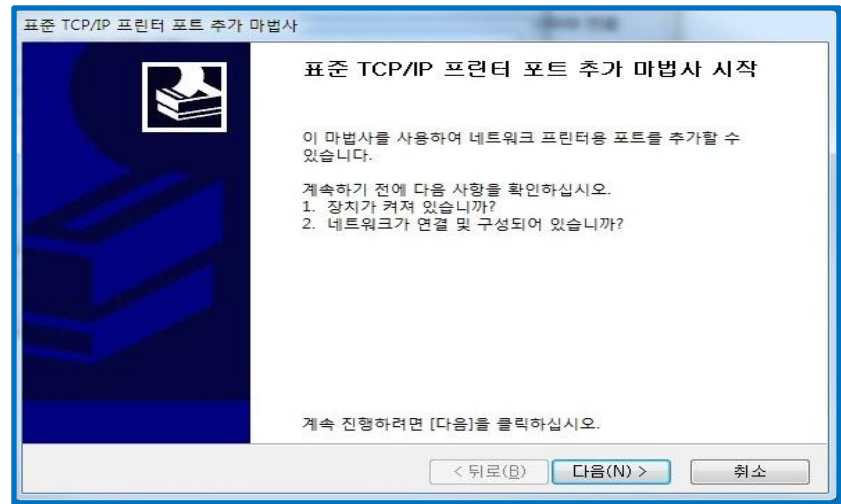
표준 TCP/IP 프린터 포트 추가 마법사

표준 TCP/IP 프린터 포트 추가 마법사 시작

이 마법사를 사용하여 네트워크 프린터용 포트를 추가할 수 있습니다.

계속하기 전에 다음 사항을 확인하십시오.
1. 장치가 켜져 있습니까?
2. 네트워크가 연결 및 구성되어 있습니까?

계속 진행하려면 [다음]을 클릭하십시오.

< 뒤로(B)
다음(N) >
취소